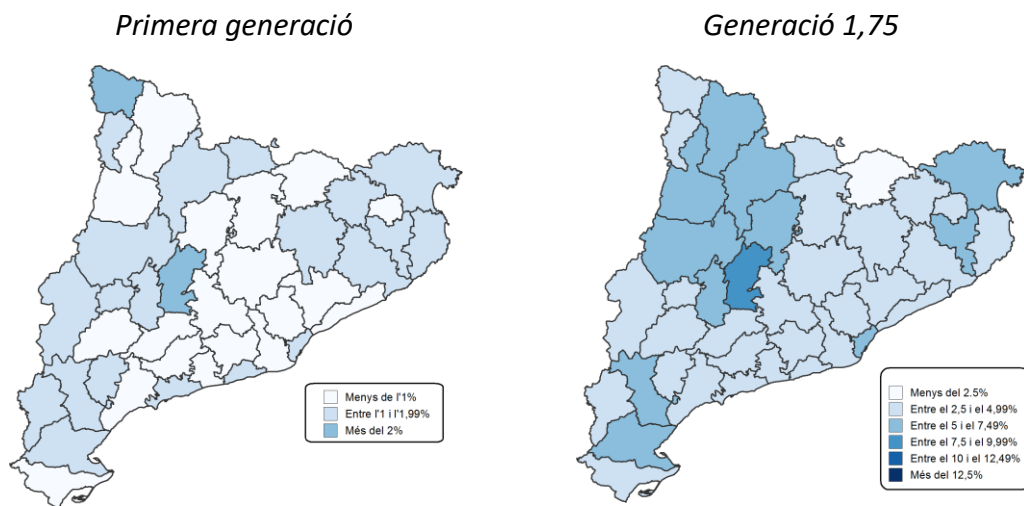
Primera generació

Menys de l'1%
Entre l'1 i l'1,99%
Més del 2%

Generació 1,75

Menys del 2.5%
Entre el 2,5 i el 4,99%
Entre el 5 i el 7,49%
Entre el 7,5 i el 9,99%
Entre el 10 i el 12,49%
Més del 12,5%